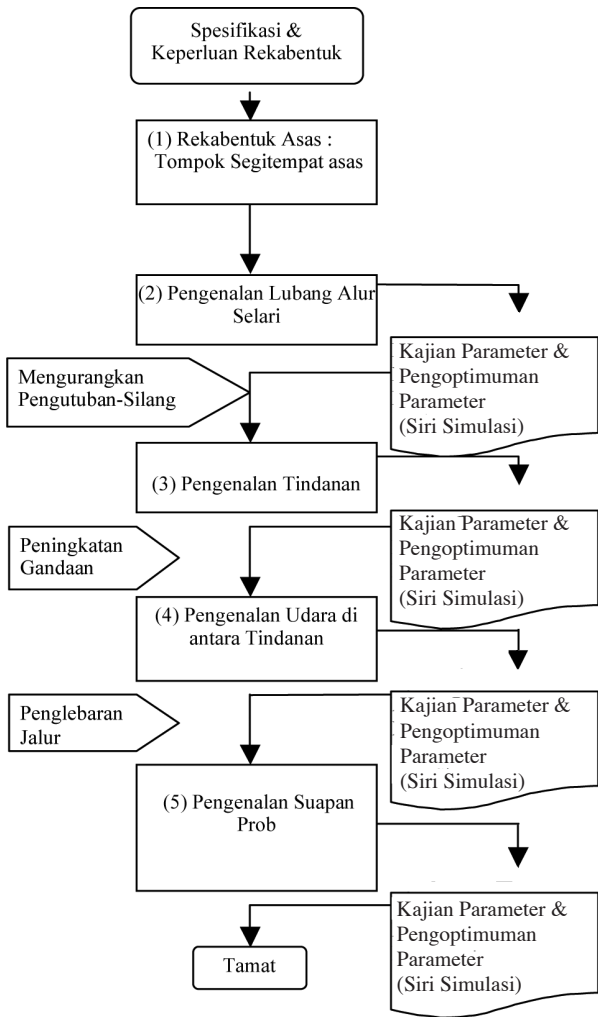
Spesifikasi & Keperluan Rekabentuk

(1) Rekabentuk Asas : Tompok Segitempat asas

(2) Pengenalan Lubang Alur Selari

Kajian Parameter & Pengoptimuman Parameter (Siri Simulasi)

Mengurangkan Pengutuban-Silang

(3) Pengenalan Tindanan

Kajian Parameter & Pengoptimuman Parameter (Siri Simulasi)

Peningkatan Gandaan

(4) Pengenalan Udara di antara Tindanan

Kajian Parameter & Pengoptimuman Parameter (Siri Simulasi)

Penglebaran Jalur

(5) Pengenalan Suapan Prob

Kajian Parameter & Pengoptimuman Parameter (Siri Simulasi)

Tamat